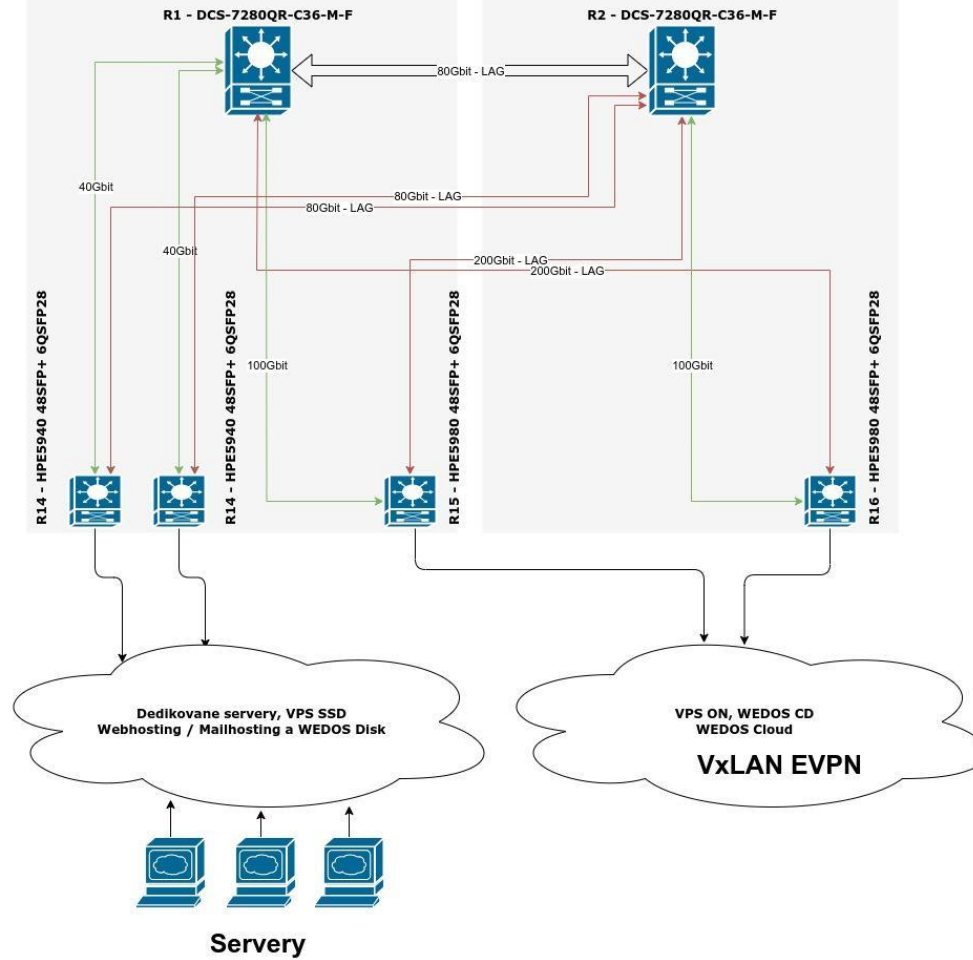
R1 - DCS-7280QR-C36-M-F

R2 - DCS-7280QR-C36-M-F

80Gbit - LAG

40Gbit

80Gbit - LAG

80Gbit - LAG

40Gbit

200Gbit - LAG

200Gbit - LAG

100Gbit

100Gbit

R14 - HPE5940 48SFP+ 6QSFP28

R14 - HPE5940 48SFP+ 6QSFP28

R15 - HPE5980 48SFP+ 6QSFP28

R16 - HPE5980 48SFP+ 6QSFP28

Dedikovane servery, VPS SSD
Webhosting / Mailhosting a WEDOS Disk

VPS ON, WEDOS CD
WEDOS Cloud

VxLAN EVPN

Servery